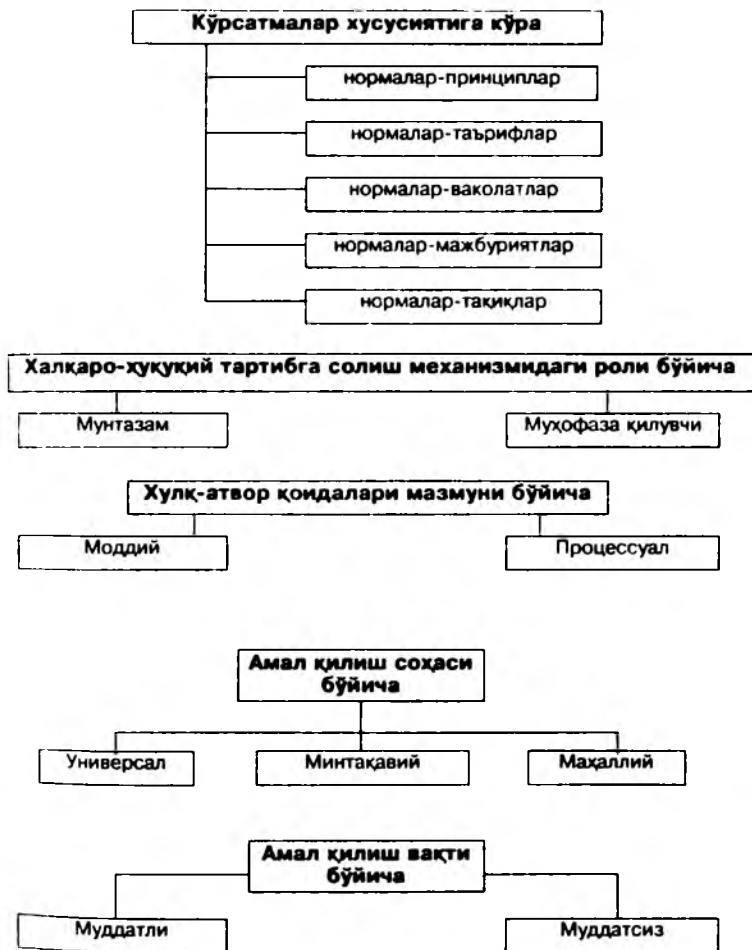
Кўрсатмалар хусусиятига кўра

нормалар-принциплар

нормалар-таърифлар

нормалар-ваколатлар

нормалар-мажбуриятлар

нормалар-тақиқлар

Халқаро-ҳуқуқий тартибга солиш механизмидаги роли бўйича

Мунтазам

Муҳофаза қилувчи

Хулқ-атвор қоидалари мазмуни бўйича

Моддий

Процессуал

Амал қилиш соҳаси бўйича

Универсал

Минтақавий

Маҳаллий

Амал қилиш вақти бўйича

Муддатли

Муддатсиз